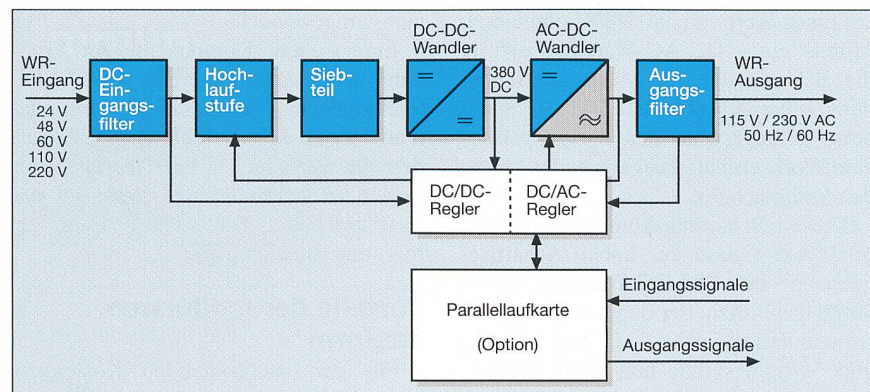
WR-Eingang
24 V
48 V
60 V
110 V
220 V

DC-Eingangsfilter

Hochlaufstufe

Siebteil

DC-DC-Wandler

=

=

380 V DC

AC-DC-Wandler

=

≈

Ausgangsfilter

WR-Ausgang

115 V / 230 V AC
50 Hz / 60 Hz

DC/DC-Regler

DC/AC-Regler

Parallellaufkarte

(Option)

Eingangssignale

Ausgangssignale